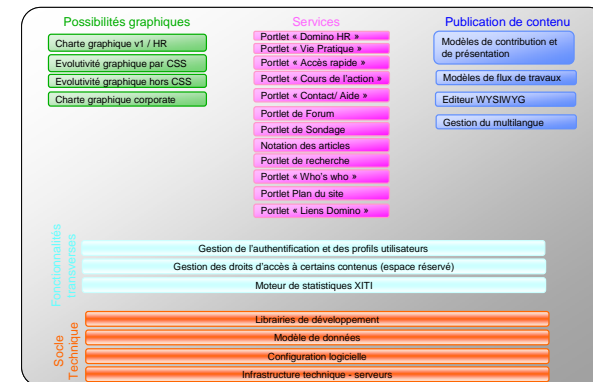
Possibilités graphiques

Charte graphique v1 / HR

Evolutivité graphique par CSS

Evolutivité graphique hors CSS

Charte graphique corporate

Services

Portlet « Domino HR »

Portlet « Vie Pratique »

Portlet « Accès rapide »

Portlet « Cours de l'action »

Portlet « Contact/ Aide »

Portlet de Forum

Portlet de Sondage

Notation des articles

Portlet de recherche

Portlet « Who's who »

Portlet Plan du site

Portlet « Liens Domino »

Publication de contenu

Modèles de contribution et de présentation

Modèles de flux de travaux

Editeur WYSIWYG

Gestion du multilangue

Fonctionnalités transverses

Gestion de l'authentification et des profils utilisateurs

Gestion des droits d'accès à certains contenus (espace réservé)

Moteur de statistiques XITI

Socle Technique

Librairies de développement

Modèle de données

Configuration logicielle

Infrastructure technique - serveurs